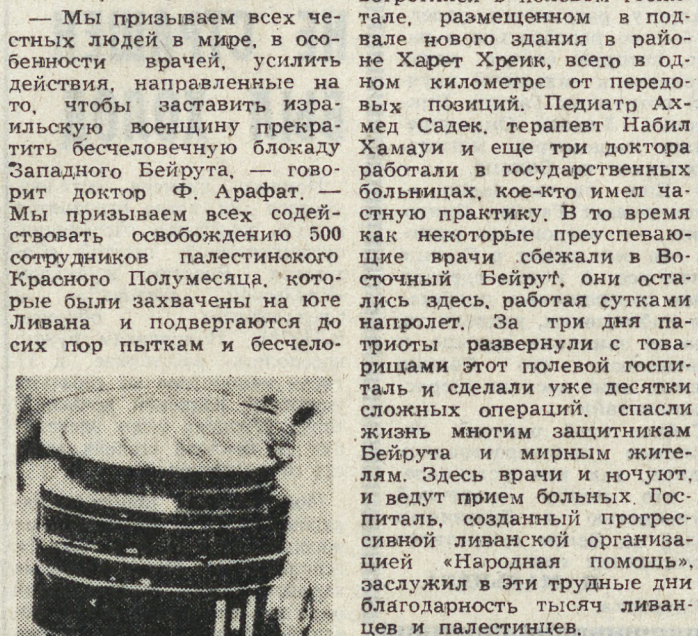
— Мы призываем всех честных людей в мире, в особенности врачей, усилить действия, направленные на то, чтобы заставить израильскую военщину прекратить бесчеловечную блокаду Западного Бейрута, — говорит доктор Ф. Арафат. — Мы призываем всех содействовать освобождению 500 сотрудников палестинского Красного Полумесяца, которые были захвачены на юге Ливана и подвергаются до сих пор пыткам и бесчело-

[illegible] госпитале, размещенном в подвале нового здания в районе Харет Хреик, всего в одном километре от передовых позиций. Педиатр Ахмед Садек, терапевт Набил Хамауи и еще три доктора работали в государственных больницах, кое-кто имел частную практику. В то время как некоторые преуспевающие врачи сбежали в Восточный Бейрут, они остались здесь, работая сутками напролет. За три дня патриоты развернули с товарищами этот полевой госпиталь и сделали уже десятки сложных операций, спасли жизнь многим защитникам Бейрута и мирным жителям. Здесь врачи и ночуют, и ведут прием больных. Госпиталь, созданный прогрессивной ливанской организацией «Народная помощь», заслужил в эти трудные дни благодарность тысяч ливанцев и палестинцев.